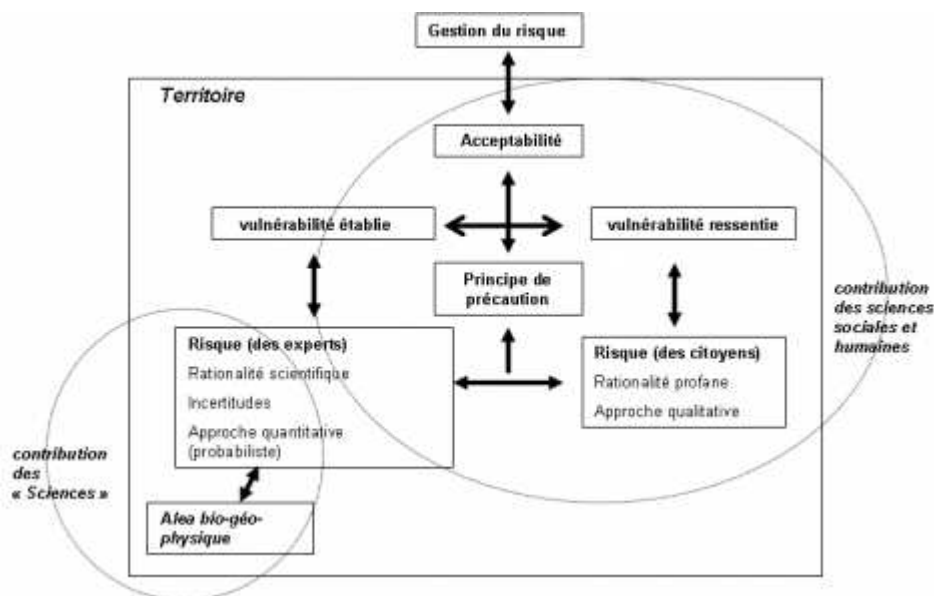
Gestion du risque

Territoire

Acceptabilité

vulnérabilité établie

vulnérabilité ressentie

Principe de précaution

contribution des sciences sociales et humaines

Risque (des experts)
Rationalité scientifique
Incertitudes
Approche quantitative (probabiliste)

Risque (des citoyens)
Rationalité profane
Approche qualitative

contribution des « Sciences »

Alea bio-géo-physique